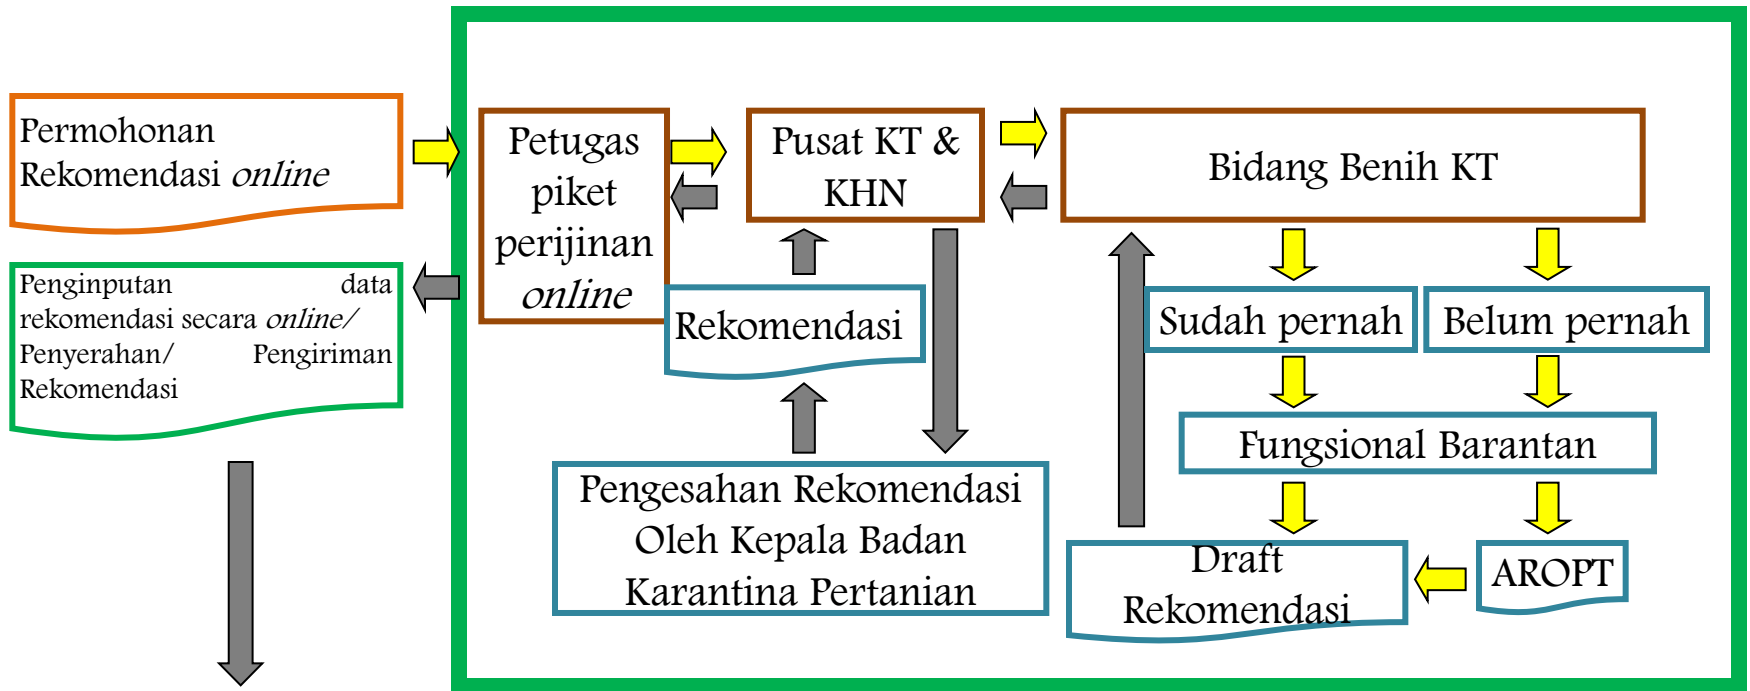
Permohonan Rekomendasi *online*

Penginputan data rekomendasi secara *online*/ Penyerahan/ Pengiriman Rekomendasi

Petugas piket perijinan *online*

Pusat KT & KHN

Bidang Benih KT

Rekomendasi

Sudah pernah

Belum pernah

Fungsional Barantan

Pengesahan Rekomendasi Oleh Kepala Badan Karantina Pertanian

Draft Rekomendasi

AROPT